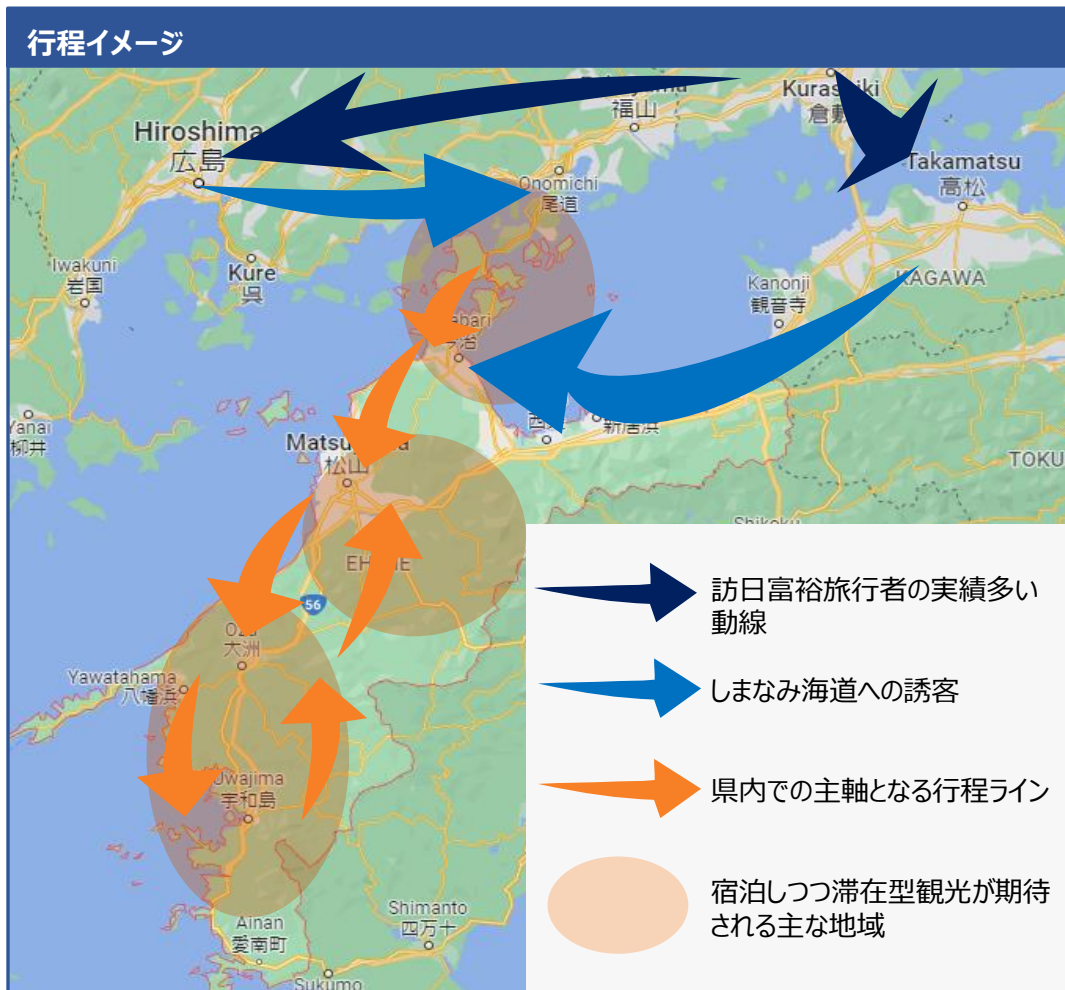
行程イメージ

Hiroshima
広島
Kurashiki
倉敷
福山
Takamatsu
高松
Onomichi
尾道
Iwakuni
岩国
Kure
呉
Kanonji
観音寺
KAGAWA
新居浜
Matsuyama
松山
Yanai
柳井
TOKU
Shikoku
EHIME
56
Ozu
大洲
Yawatahama
八幡浜
Uwajima
宇和島
Ainan
愛南町
Shimanto
四万十
Sukumo

訪日富裕旅行者の実績多い動線

しまなみ海道への誘客

県内での主軸となる行程ライン

宿泊しつつ滞在型観光が期待される主な地域